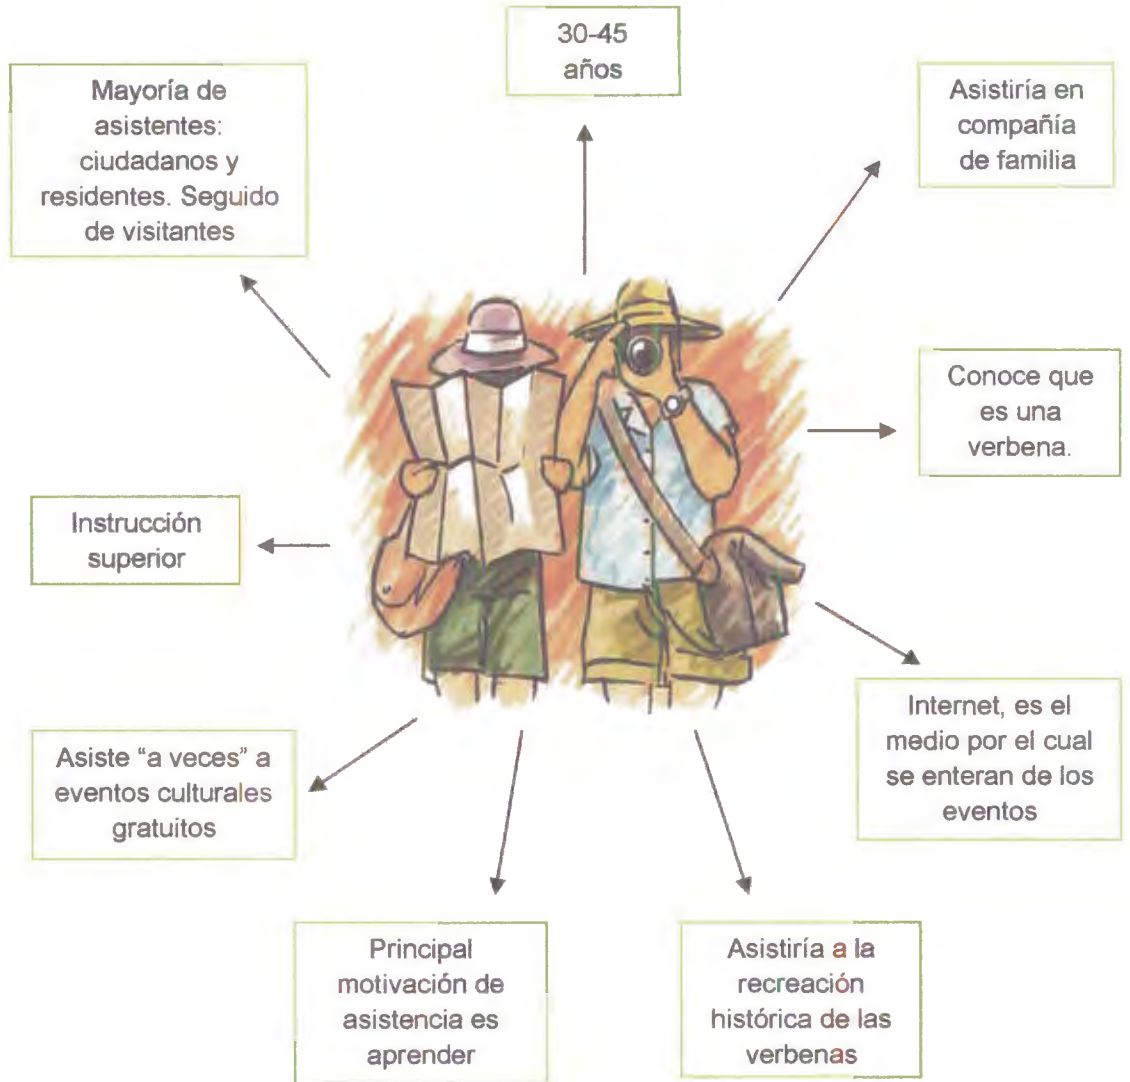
30-45 años

Mayoría de asistentes: ciudadanos y residentes. Seguido de visitantes

Asistiría en compañía de familia

Conoce que es una verbena.

Instrucción superior

Internet, es el medio por el cual se enteran de los eventos

Asiste "a veces" a eventos culturales gratuitos

Principal motivación de asistencia es aprender

Asistiría a la recreación histórica de las verbenas